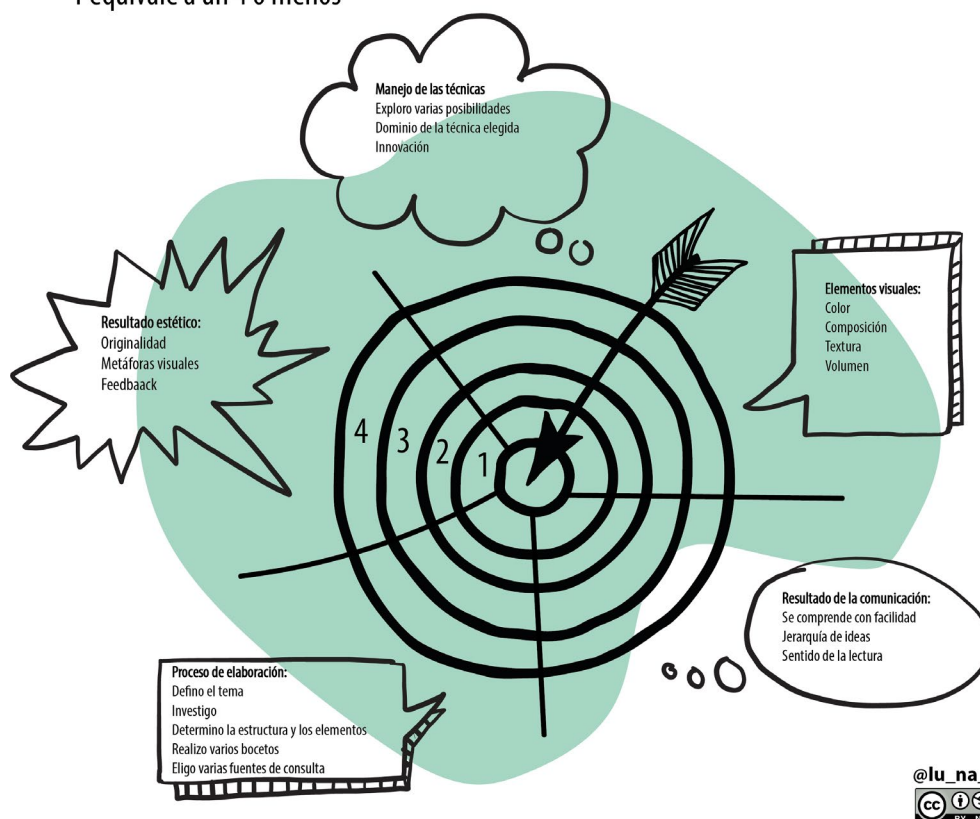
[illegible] equivale a un 4 o menos

Manejo de las técnicas
Exploro varias posibilidades
Dominio de la técnica elegida
Innovación

Resultado estético:
Originalidad
Metáforas visuales
Feedbaack

Elementos visuales:
Color
Composición
Textura
Volumen

4 3 2 1

Resultado de la comunicación:
Se comprende con facilidad
Jerarquía de ideas
Sentido de la lectura

Proceso de elaboración:
Defino el tema
Investigo
Determino la estructura y los elementos
Realizo varios bocetos
Elijo varias fuentes de consulta

@lu_na_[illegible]
cc BY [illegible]